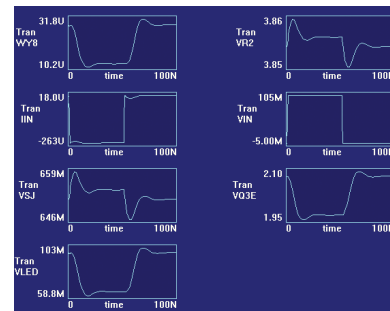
31.8U
Tran
WY8
10.2U
0 time 100N

3.86
Tran
VR2
3.85
0 time 100N

18.0U
Tran
IIN
-263U
0 time 100N

105M
Tran
VIN
-5.00M
0 time 100N

659M
Tran
VSJ
646M
0 time 100N

2.10
Tran
VQ3E
1.95
0 time 100N

103M
Tran
VLED
58.8M
0 time 100N